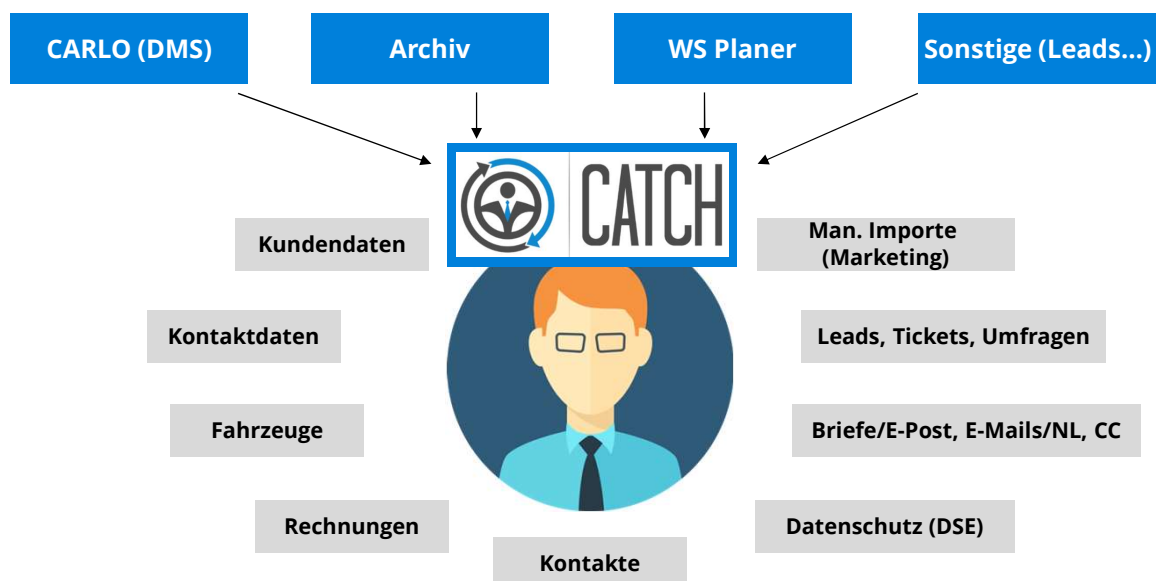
CARLO (DMS)

Archiv

WS Planer

Sonstige (Leads...)

CATCH

Kundendaten

Man. Importe (Marketing)

Kontaktdaten

Leads, Tickets, Umfragen

Fahrzeuge

Briefe/E-Post, E-Mails/NL, CC

Rechnungen

Datenschutz (DSE)

Kontakte